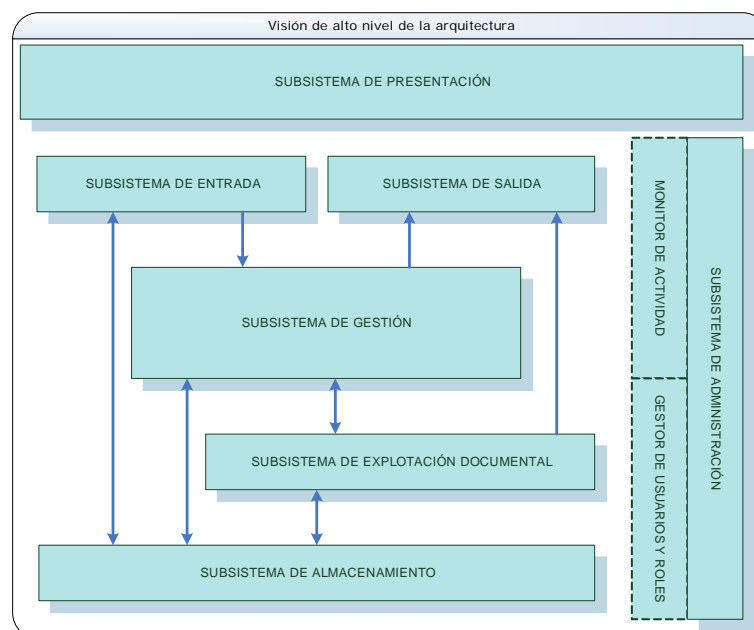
Visión de alto nivel de la arquitectura

SUBSISTEMA DE PRESENTACIÓN

SUBSISTEMA DE ENTRADA

SUBSISTEMA DE SALIDA

SUBSISTEMA DE GESTIÓN

SUBSISTEMA DE EXPLOTACIÓN DOCUMENTAL

SUBSISTEMA DE ALMACENAMIENTO

MONITOR DE ACTIVIDAD

GESTOR DE USUARIOS Y ROLES

SUBSISTEMA DE ADMINISTRACIÓN